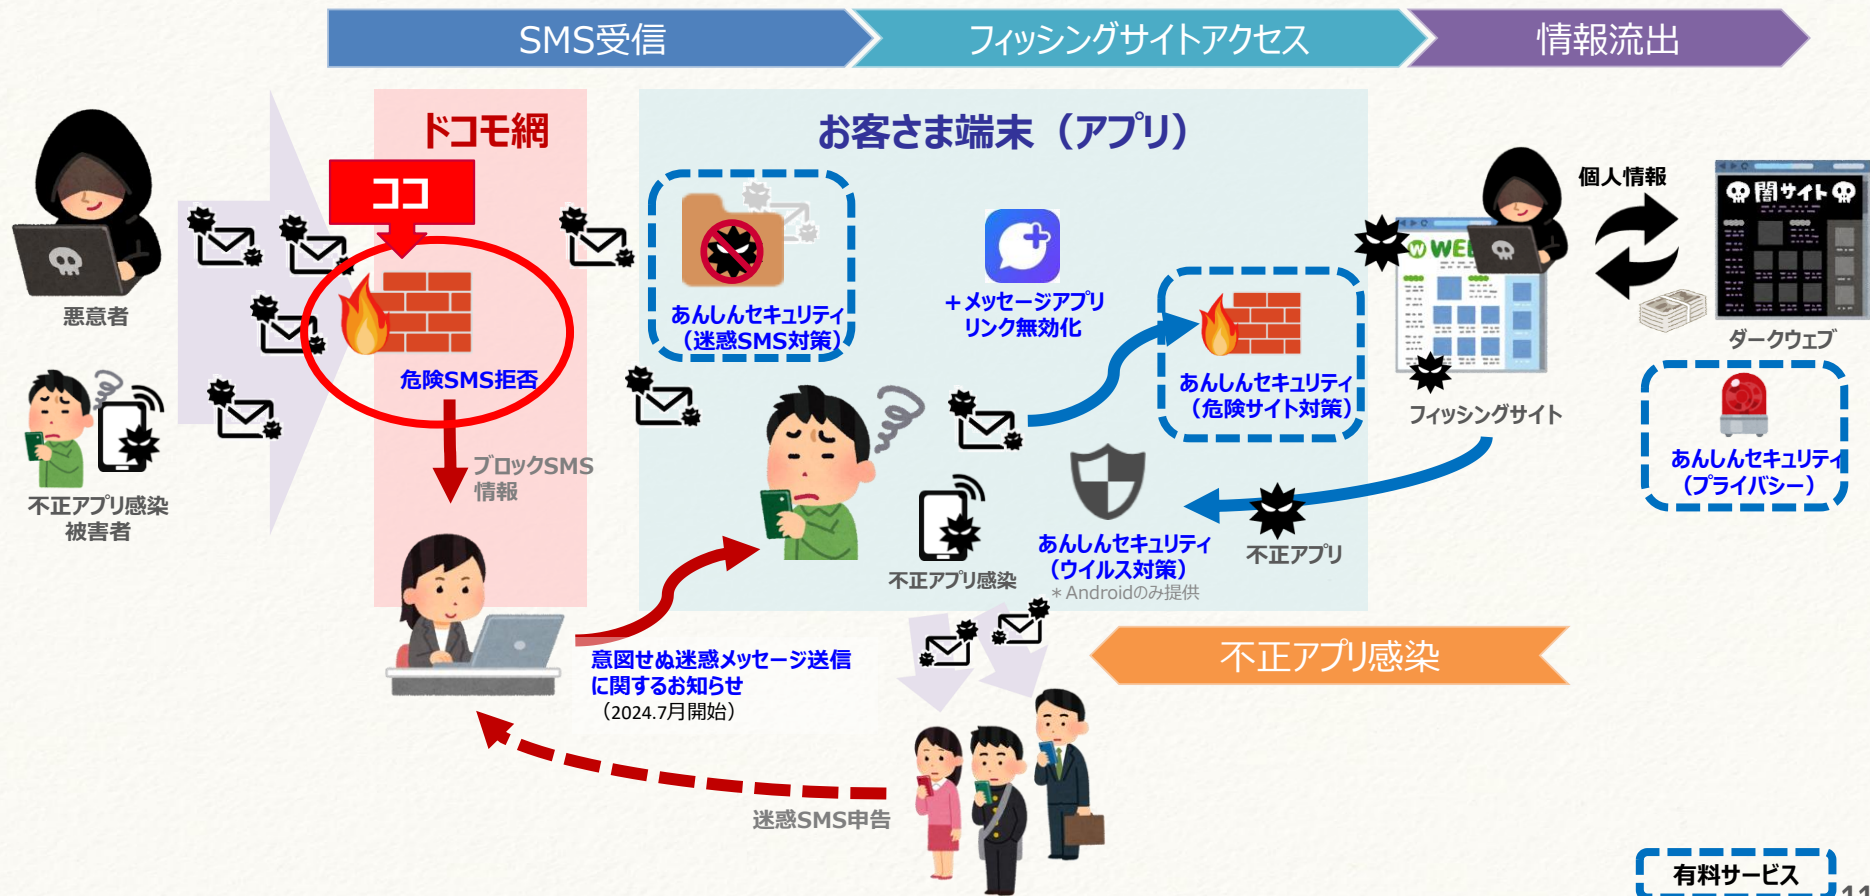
SMS受信

フィッシングサイトアクセス

情報流出

ドコモ網

ココ

お客さま端末（アプリ）

悪意者

不正アプリ感染
被害者

危険SMS拒否

ブロックSMS
情報

あんしんセキュリティ
（迷惑SMS対策）

＋メッセージアプリ
リンク無効化

あんしんセキュリティ
（危険サイト対策）

個人情報

闇サイト

ダークウェブ

WEB

フィッシングサイト

あんしんセキュリティ
（プライバシー）

不正アプリ感染

あんしんセキュリティ
（ウイルス対策）
＊Androidのみ提供

不正アプリ

意図せぬ迷惑メッセージ送信
に関するお知らせ
（2024.7月開始）

不正アプリ感染

迷惑SMS申告

有料サービス

11